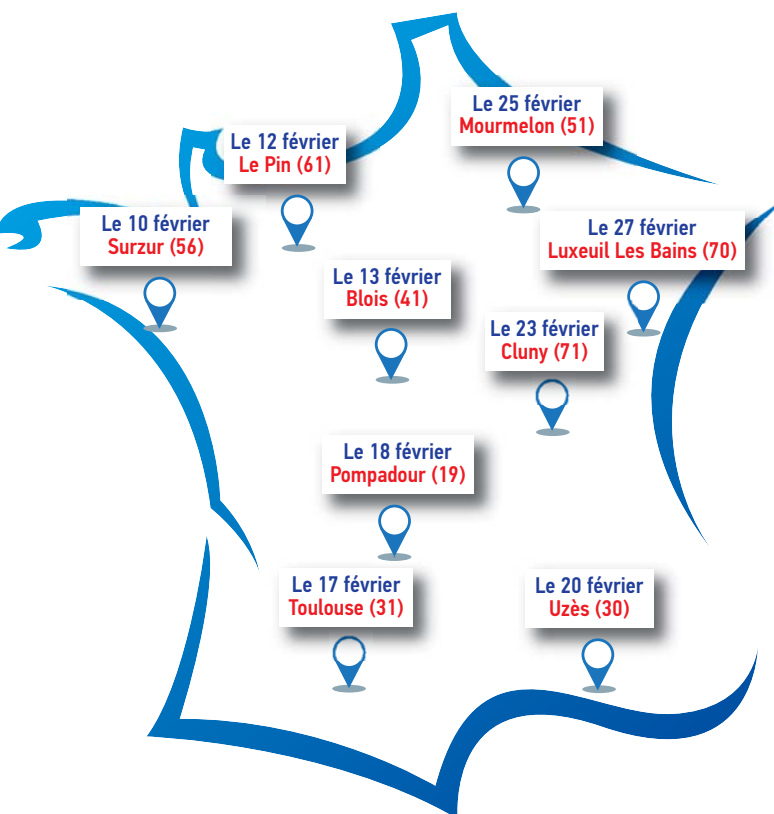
Le 25 février
Mourmelon (51)

Le 12 février
Le Pin (61)

Le 10 février
Surzur (56)

Le 27 février
Luxeuil Les Bains (70)

Le 13 février
Blois (41)

Le 23 février
Cluny (71)

Le 18 février
Pompadour (19)

Le 17 février
Toulouse (31)

Le 20 février
Uzès (30)